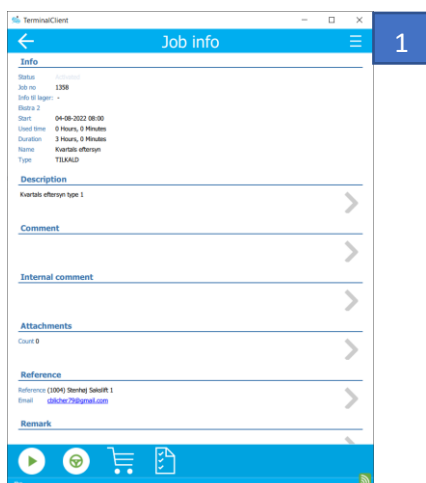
TerminalClient

Job info

1

Info

Status Activated
Job no 1358
Info til lager: -
Bistra 2
Start 04-08-2022 08:00
Used time 0 Hours, 0 Minutes
Duration 3 Hours, 0 Minutes
Name Kvartals eftersyn
Type TILKALD

Description

Kvartals eftersyn type 1

Comment

Internal comment

Attachments

Count 0

Reference

Reference (1004) Stenhøj Sakslift 1
Email cbilcher79@gmail.com

Remark